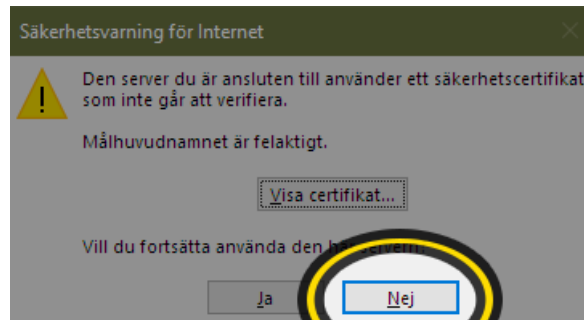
Säkerhetsvarning för Internet

Den server du är ansluten till använder ett säkerhetscertifikat som inte går att verifiera.

Målhuvudnamnet är felaktigt.

Visa certifikat...

Vill du fortsätta använda den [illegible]

Ja

Nej